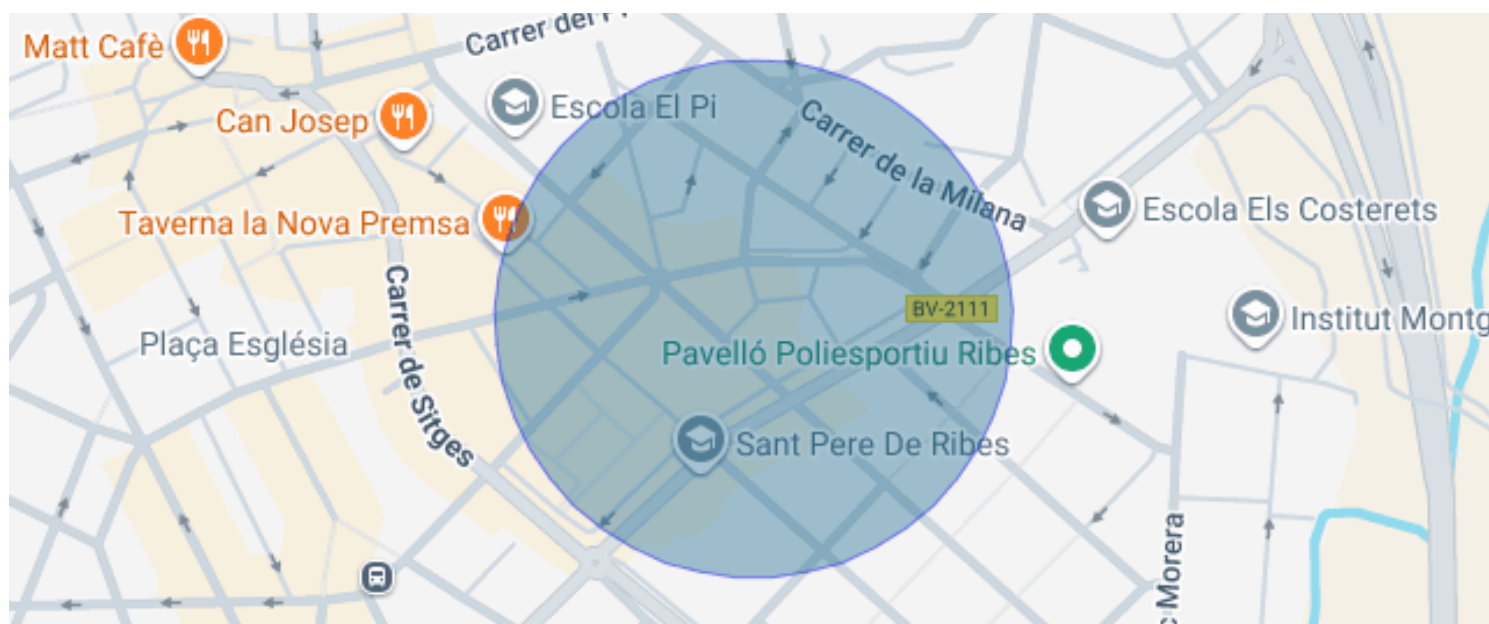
Matt Cafè
Carrer del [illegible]
Can Josep
Escola El Pi
Carrer de la Milana
Taverna la Nova Premsa
Escola Els Costerets
Carrer de Sitges
BV-2111
Institut Montg
Plaça Església
Pavelló Poliesportiu Ribes
Sant Pere De Ribes
c Morera